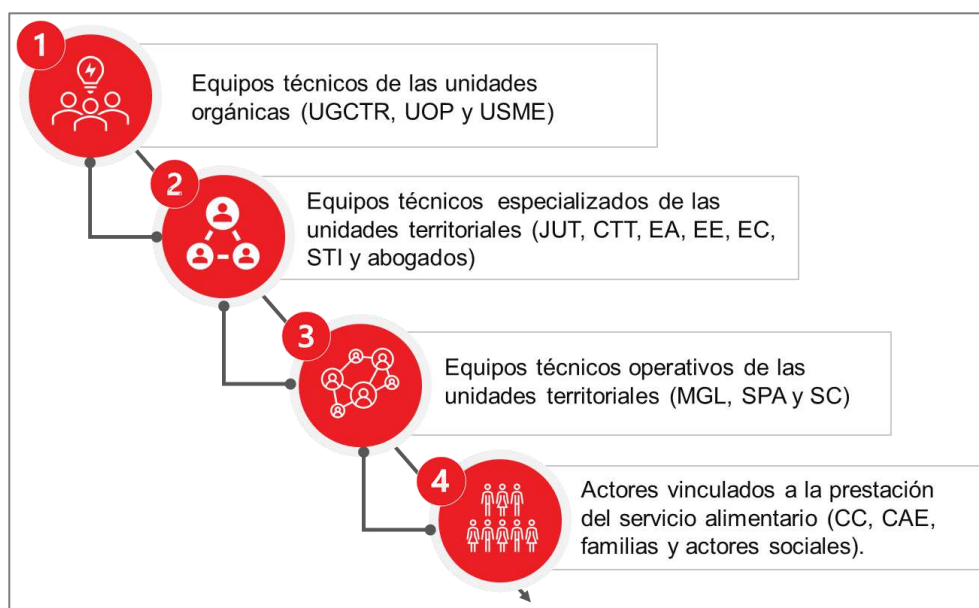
1

Equipos técnicos de las unidades orgánicas (UGCTR, UOP y USME)

2

Equipos técnicos especializados de las unidades territoriales (JUT, CTT, EA, EE, EC, STI y abogados)

3

Equipos técnicos operativos de las unidades territoriales (MGL, SPA y SC)

4

Actores vinculados a la prestación del servicio alimentario (CC, CAE, familias y actores sociales).